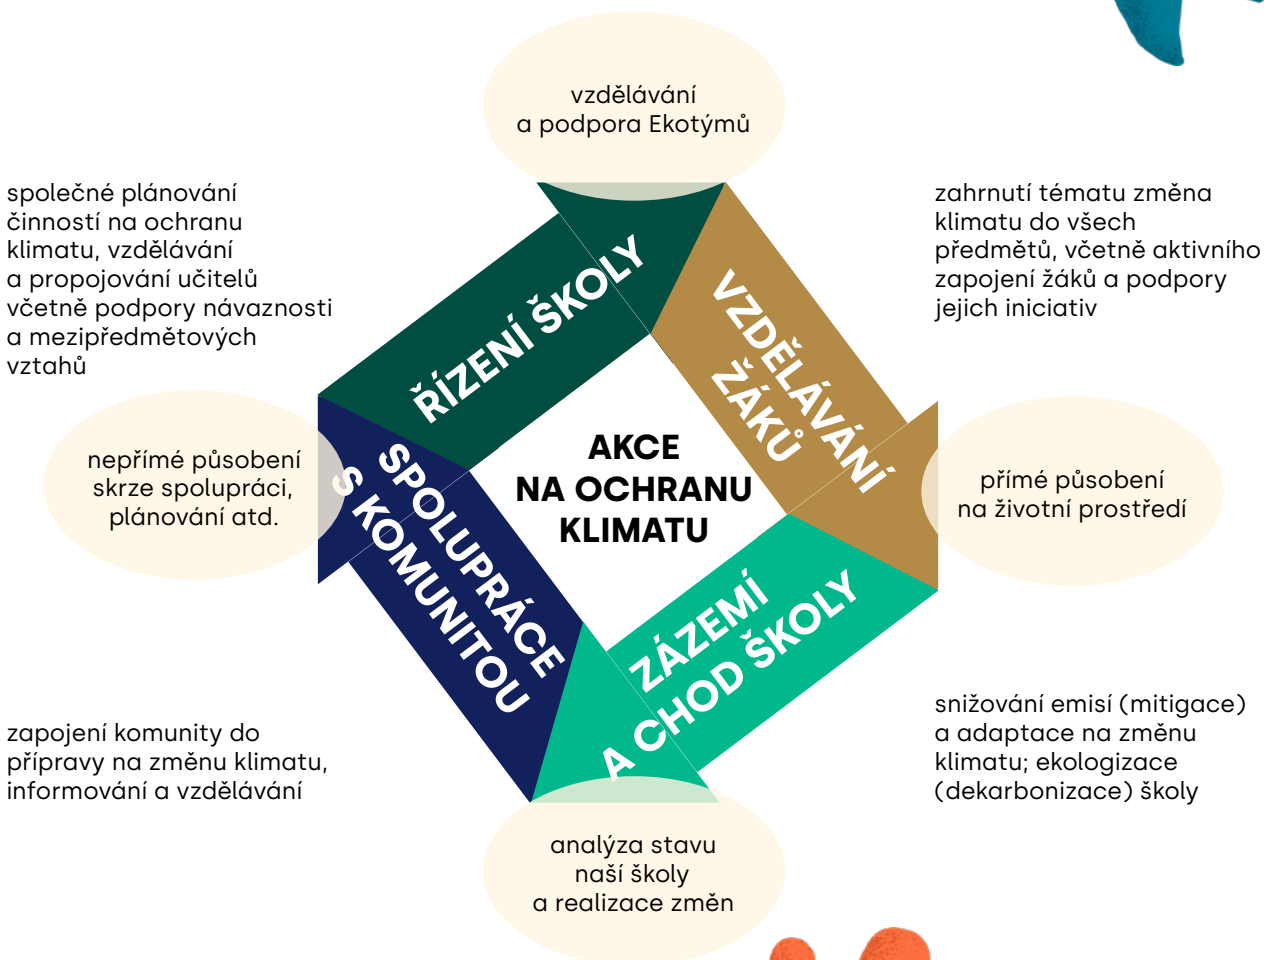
vzdělávání
a podpora Ekotýmů

společné plánování činností na ochranu klimatu, vzdělávání a propojování učitelů včetně podpory návaznosti a mezipředmětových vztahů

zahrnutí tématu změna klimatu do všech předmětů, včetně aktivního zapojení žáků a podpory jejich iniciativ

ŘÍZENÍ ŠKOLY

VZDĚLÁVÁNÍ ŽÁKŮ

nepřímé působení skrze spolupráci, plánování atd.

AKCE
NA OCHRANU
KLIMATU

přímé působení
na životní prostředí

SPOLUPRÁCE S KOMUNITOU

ZÁZEMÍ A CHOD ŠKOLY

zapojení komunity do přípravy na změnu klimatu, informování a vzdělávání

snižování emisí (mitigace) a adaptace na změnu klimatu; ekologizace (dekarbonizace) školy

analýza stavu
naší školy
a realizace změn